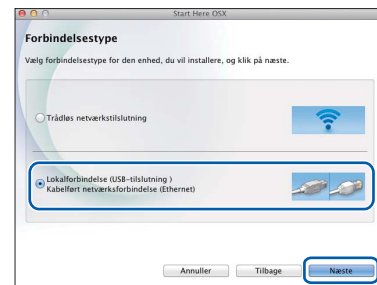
Start Here OSX

Forbindelsestype

Vælg forbindelsestype for den enhed, du vil installere, og klik på næste.

Trådløs netværkstilslutning

Lokalforbindelse (USB-tilslutning )
Kabelført netværksforbindelse (Ethernet)

Annuller
Tilbage
Næste